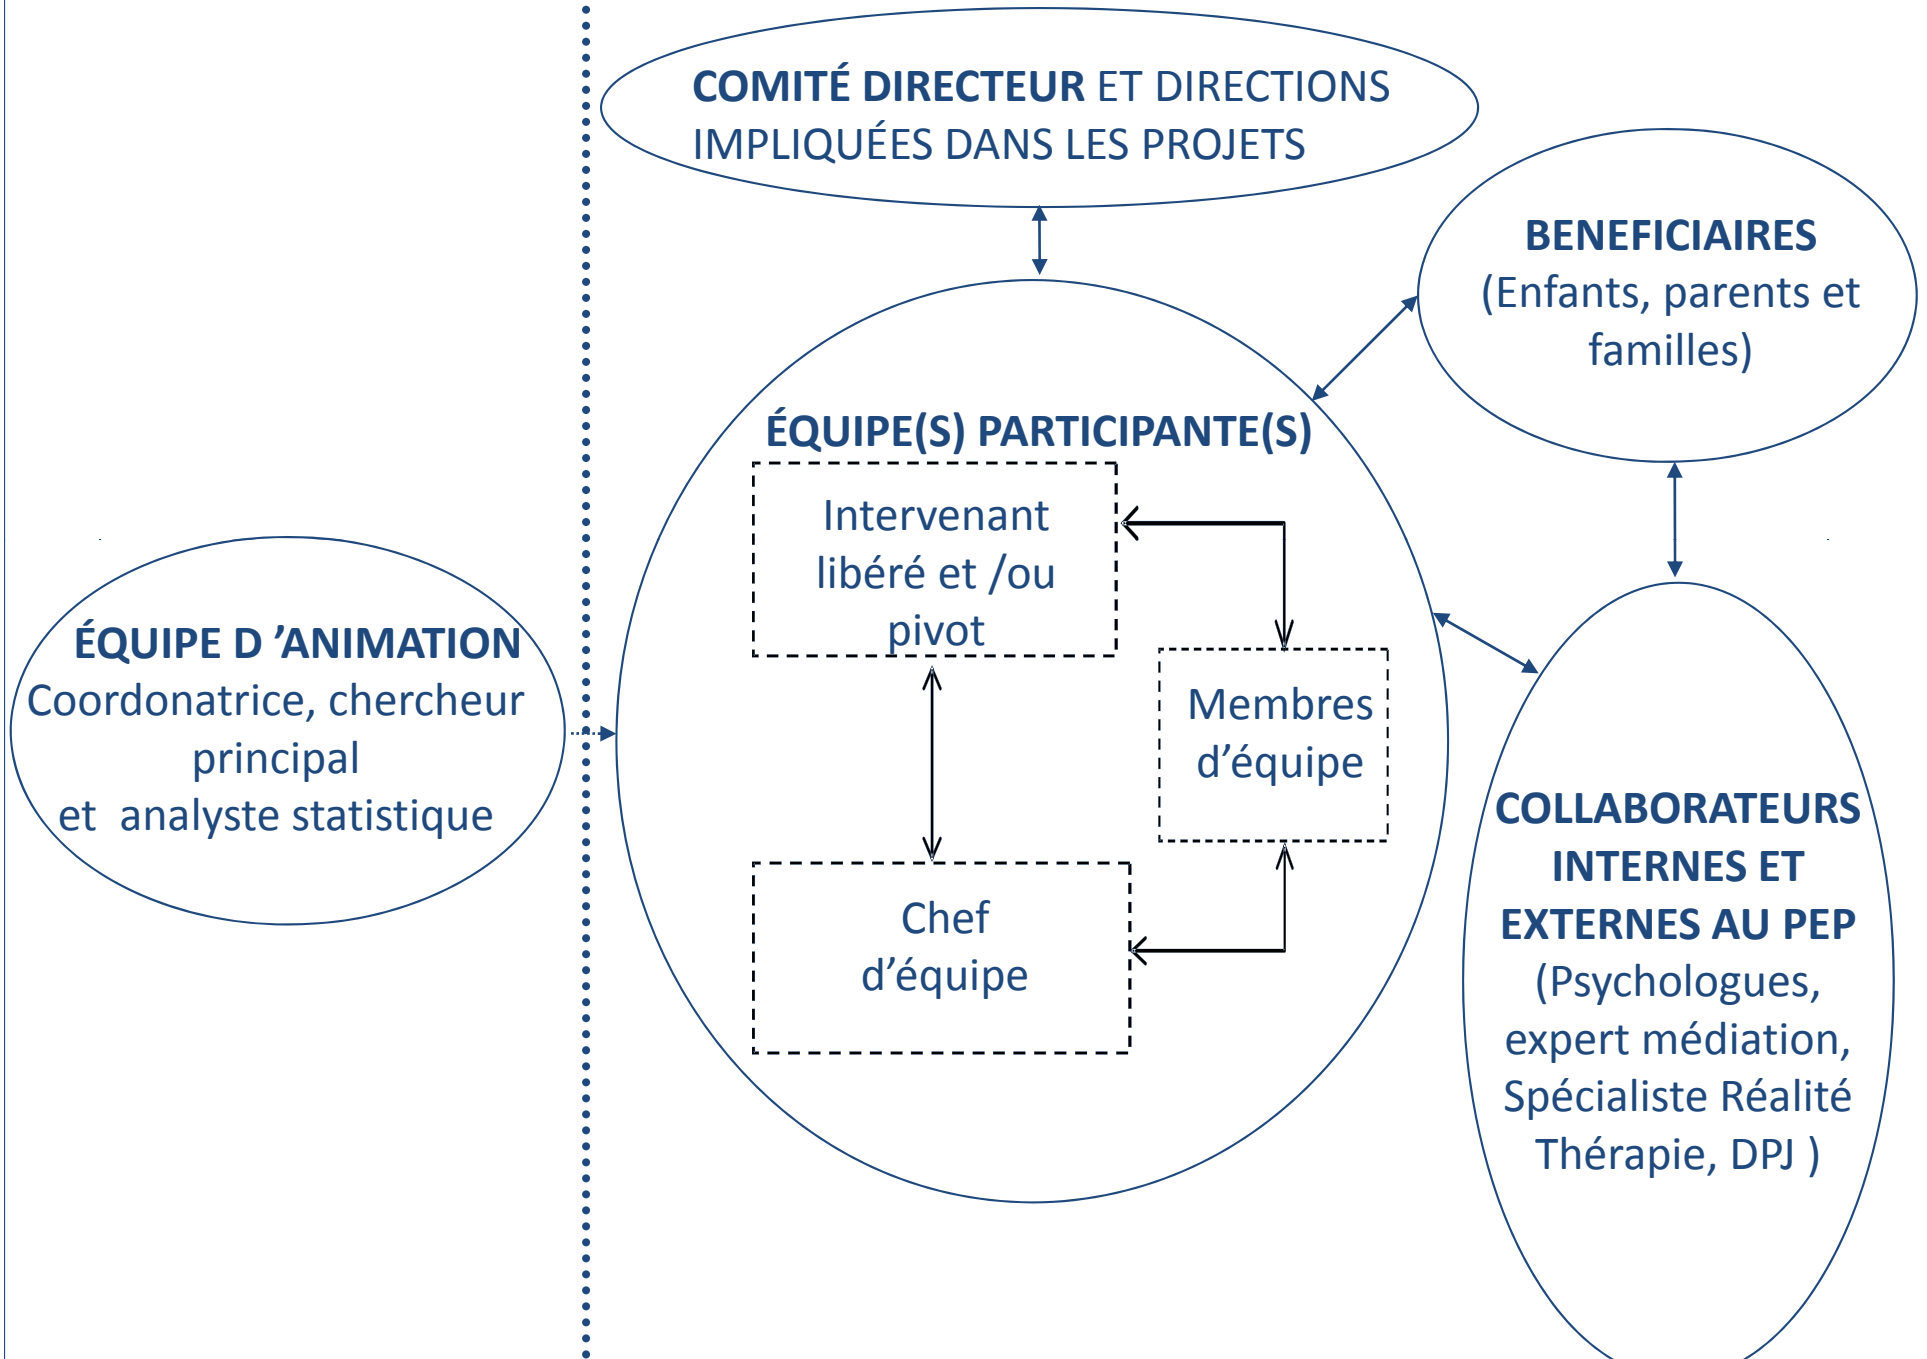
COMITÉ DIRECTEUR ET DIRECTIONS IMPLIQUÉES DANS LES PROJETS

BENEFICIAIRES
(Enfants, parents et familles)

ÉQUIPE(S) PARTICIPANTE(S)

Intervenant libéré et /ou pivot

Membres d'équipe

Chef d'équipe

ÉQUIPE D 'ANIMATION
Coordonatrice, chercheur principal
et analyste statistique

COLLABORATEURS INTERNES ET EXTERNES AU PEP
(Psychologues, expert médiation, Spécialiste Réalité Thérapie, DPJ )